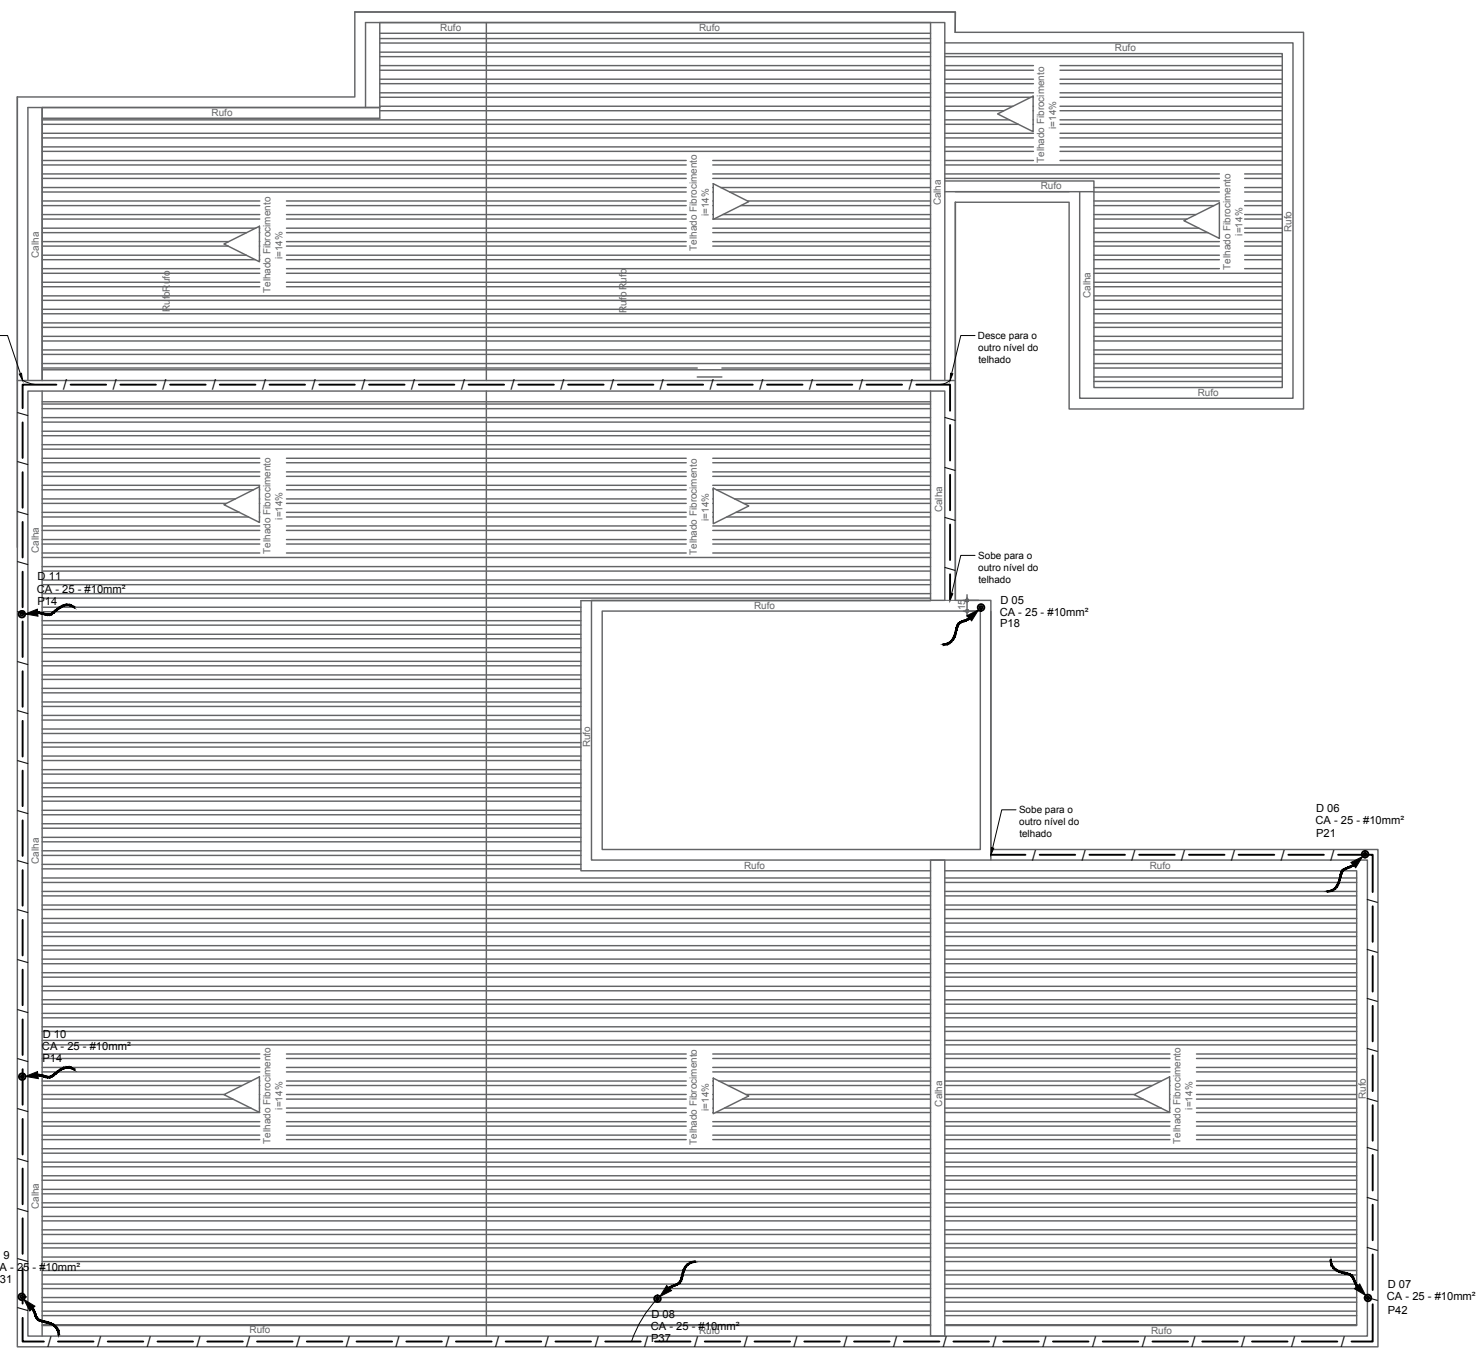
Rufo
Rufo
Rufo
Rufo
Telhado Fibrocimento
i=14%
Telhado Fibrocimento
i=14%
Calha
Rufo
Telhado Fibrocimento
i=14%
Calha
Telhado Fibrocimento
i=14%
Rufo
RufoRufo
RufoRufo
Calha
Rufo
Desce para o outro nível do telhado
Telhado Fibrocimento
i=14%
Telhado Fibrocimento
i=14%
Calha
Calha
Sobe para o outro nível do telhado
D 11
CA - 25 - #10mm²
P14
Rufo
D 05
CA - 25 - #10mm²
P18
Rufo
Sobe para o outro nível do telhado
D 06
CA - 25 - #10mm²
P21
Calha
Rufo
Rufo
D 10
CA - 25 - #10mm²
P14
Telhado Fibrocimento
i=14%
Telhado Fibrocimento
i=14%
Calha
Telhado Fibrocimento
i=14%
Rufo
Calha
9
A - 25 - #10mm²
31
D 08
CA - 25 - #10mm²
P37
D 07
CA - 25 - #10mm²
P42
Rufo
Rufo
Rufo